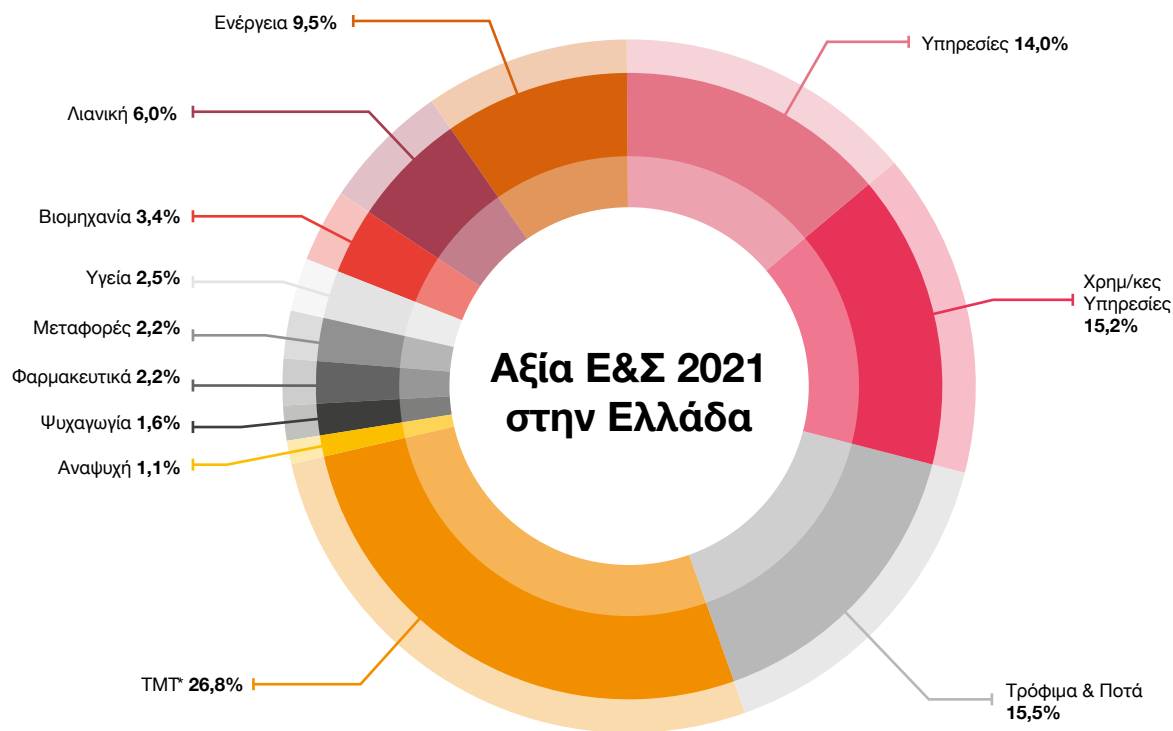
Ενέργεια **9,5%**

Υπηρεσίες **14,0%**

Λιανική **6,0%**

Βιομηχανία **3,4%**

Υγεία **2,5%**

Μεταφορές **2,2%**

Φαρμακευτικά **2,2%**

Ψυχαγωγία **1,6%**

Αναψυχή **1,1%**

Χρημ/κες Υπηρεσίες **15,2%**

Αξία Ε&Σ 2021 στην Ελλάδα

ΤΜΤ* **26,8%**

Τρόφιμα & Ποτά **15,5%**